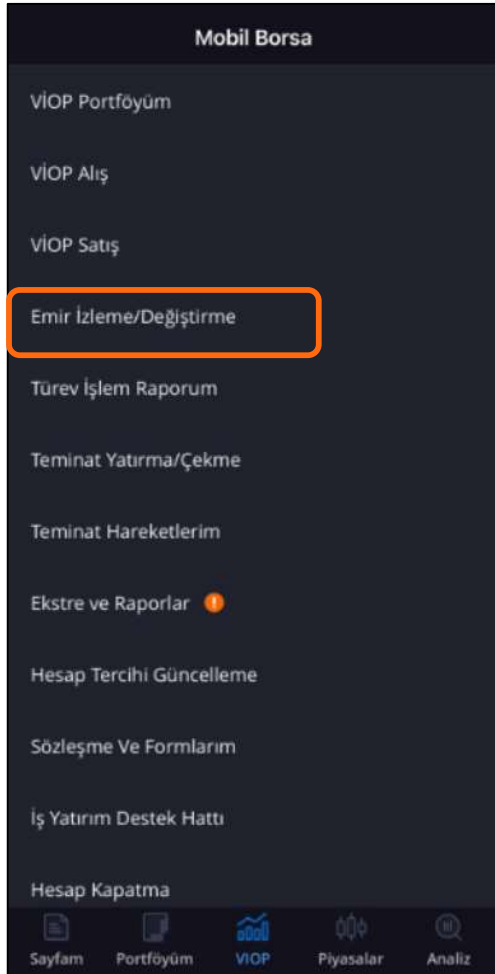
Mobil Borsa

VİOP Portföyüm

VİOP Alış

VİOP Satış

Emir İzleme/Değiştirme

Türev İşlem Raporum

Teminat Yatırma/Çekme

Teminat Hareketlerim

Ekstre ve Raporlar

Hesap Tercihi Güncelleme

Sözleşme Ve Formlarım

İş Yatırım Destek Hattı

Hesap Kapatma

Sayfam Portföyüm VIOP Piyasalar Analiz